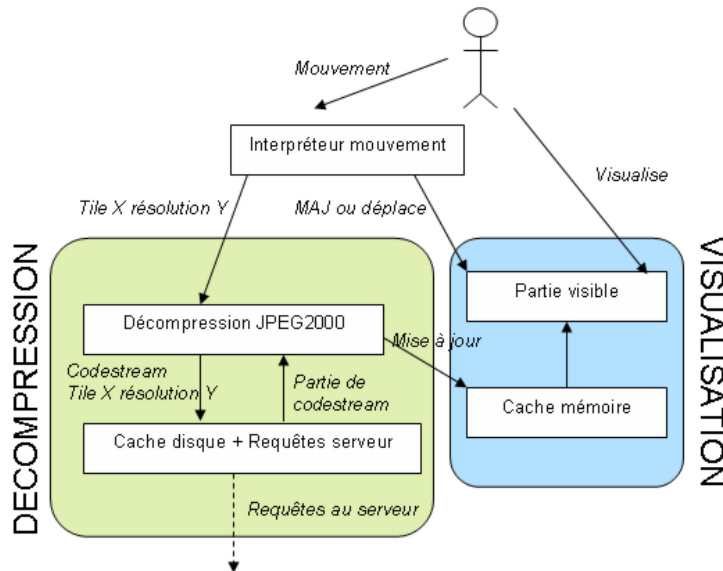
Mouvement

Interpréteur mouvement

Visualise

Tile X résolution Y

MAJ ou déplace

DECOMPRESSION

VISUALISATION

Partie visible

Décompression JPEG2000

Mise à jour

Codestream
Tile X résolution Y

Partie de codestream

Cache mémoire

Cache disque + Requêtes serveur

Requêtes au serveur